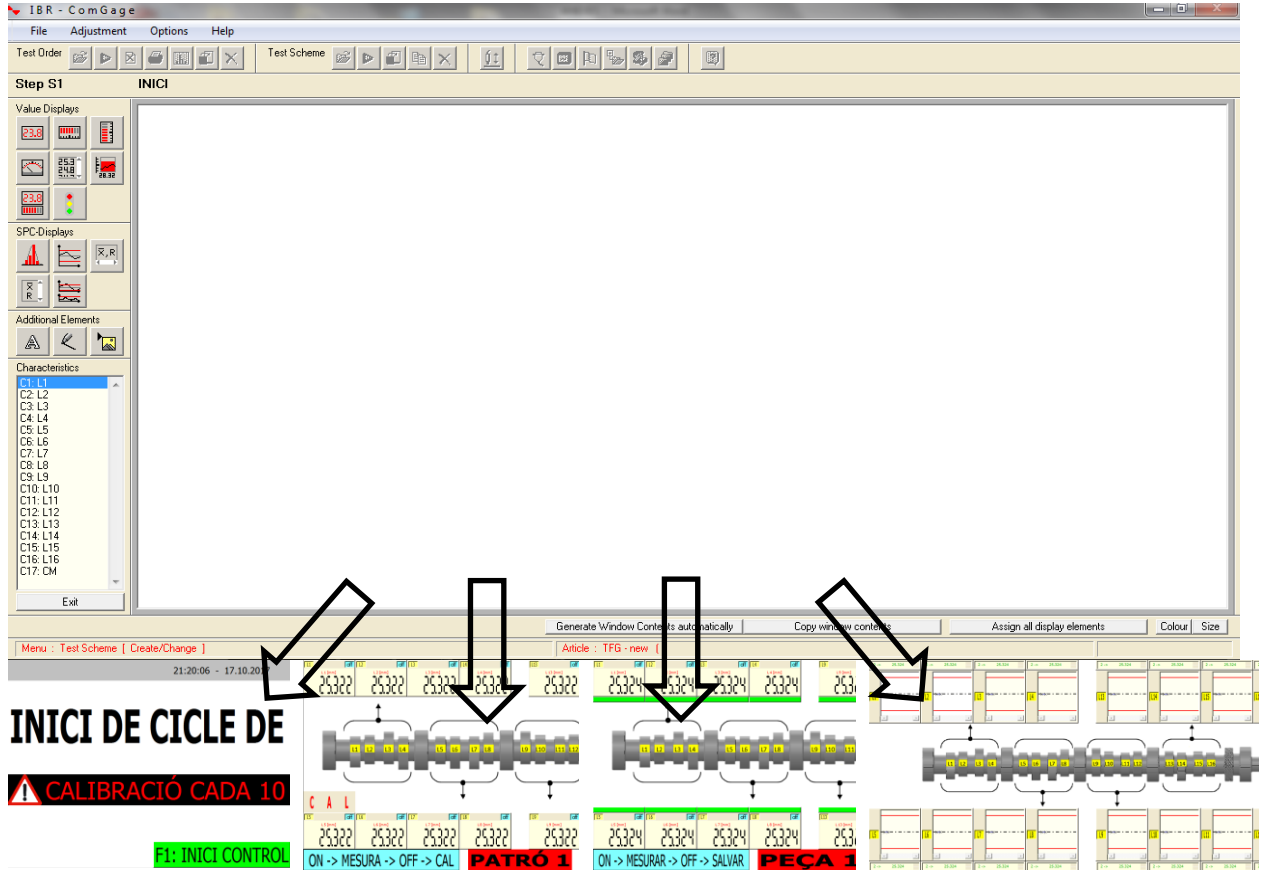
IBR - ComGage

File Adjustment Options Help

Test Order Test Scheme

Step S1 INICI

Value Displays

23.8

25.3
24.8

28.32

23.8

SPC-Displays

Additional Elements

Characteristics

C1: L1
C2: L2
C3: L3
C4: L4
C5: L5
C6: L6
C7: L7
C8: L8
C9: L9
C10: L10
C11: L11
C12: L12
C13: L13
C14: L14
C15: L15
C16: L16
C17: CM

Exit

Generate Window Contents automatically Copy window contents Assign all display elements Colour Size

Menu : Test Scheme [ Create/Change ] Article : TFG - new

21:20:06 - 17.10.20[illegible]

INICI DE CICLE DE

CALIBRACIÓ CADA 10

F1: INICI CONTROL

25.322 25.322 25.322 25.322 25.322

L1 L2 L3 L4 L5 L6 L7 L8 L9 L10

C A L

25.322 25.322 25.322 25.322 25.322

ON -> MESURA -> OFF -> CAL PATRÓ 1

25.324 25.324 25.324 25.324 25.3

L1 L2 L3 L4 L5 L6 L7 L8 L9 L10

25.324 25.324 25.324 25.324 25.3

ON -> MESURAR -> OFF -> SALVAR PEÇA 1